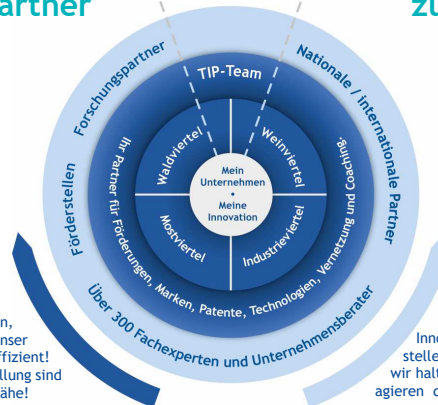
artner

zu

Forschungspartner

Nationale / internationale Partner

Förderstellen

TIP-Team

Ihr Partner für Förderungen, Marken, Patente, Technologien, Vernetzung und Coaching.

Waldviertel

Weinviertel

Mein Unternehmen • Meine Innovation

Mostviertel

Industrieviertel

Über 300 Fachexperten und Unternehmensberater

n, nser ffizient! llung sind ähe!

Inne stelle wir halt agieren